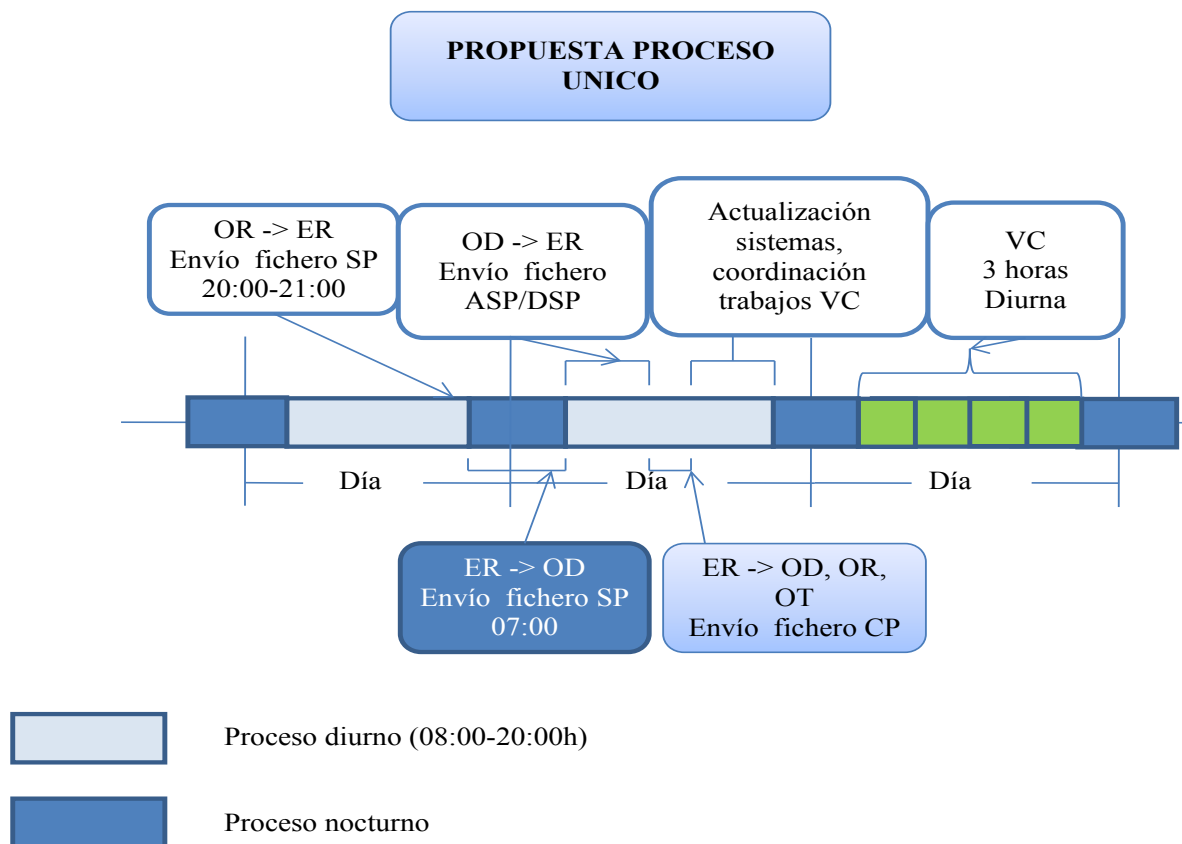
PROPUESTA PROCESO UNICO

OR -> ER
Envío fichero SP
20:00-21:00

OD -> ER
Envío fichero
ASP/DSP

Actualización sistemas, coordinación trabajos VC

VC
3 horas
Diurna

Día

Día

Día

ER -> OD
Envío fichero SP
07:00

ER -> OD, OR, OT
Envío fichero CP

Proceso diurno (08:00-20:00h)

Proceso nocturno